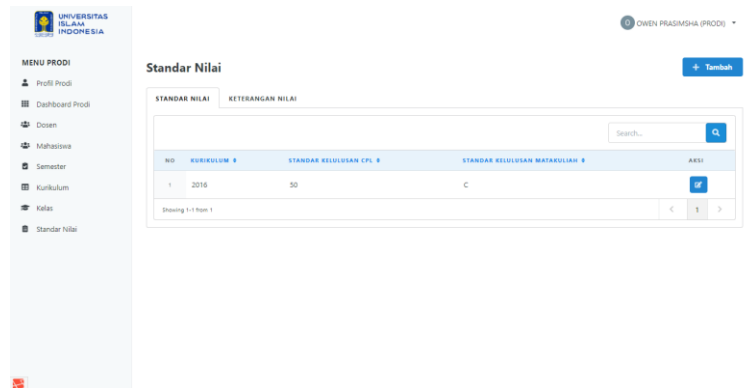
UNIVERSITAS ISLAM INDONESIA

O OWEN PRASIMSHA (PRODI)

MENU PRODI
Profil Prodi
Dashboard Prodi
Dosen
Mahasiswa
Semester
Kurikulum
Kelas
Standar Nilai

Standar Nilai

+ Tambah

STANDAR NILAI
KETERANGAN NILAI

Search...

| NO | KURIKULUM | STANDAR KELULUSAN CPL | STANDAR KELULUSAN MATAKULIAH | AKSI |
|---|---|---|---|---|
| 1 | 2016 | 50 | C | |

Showing 1-1 from 1

< 1 >